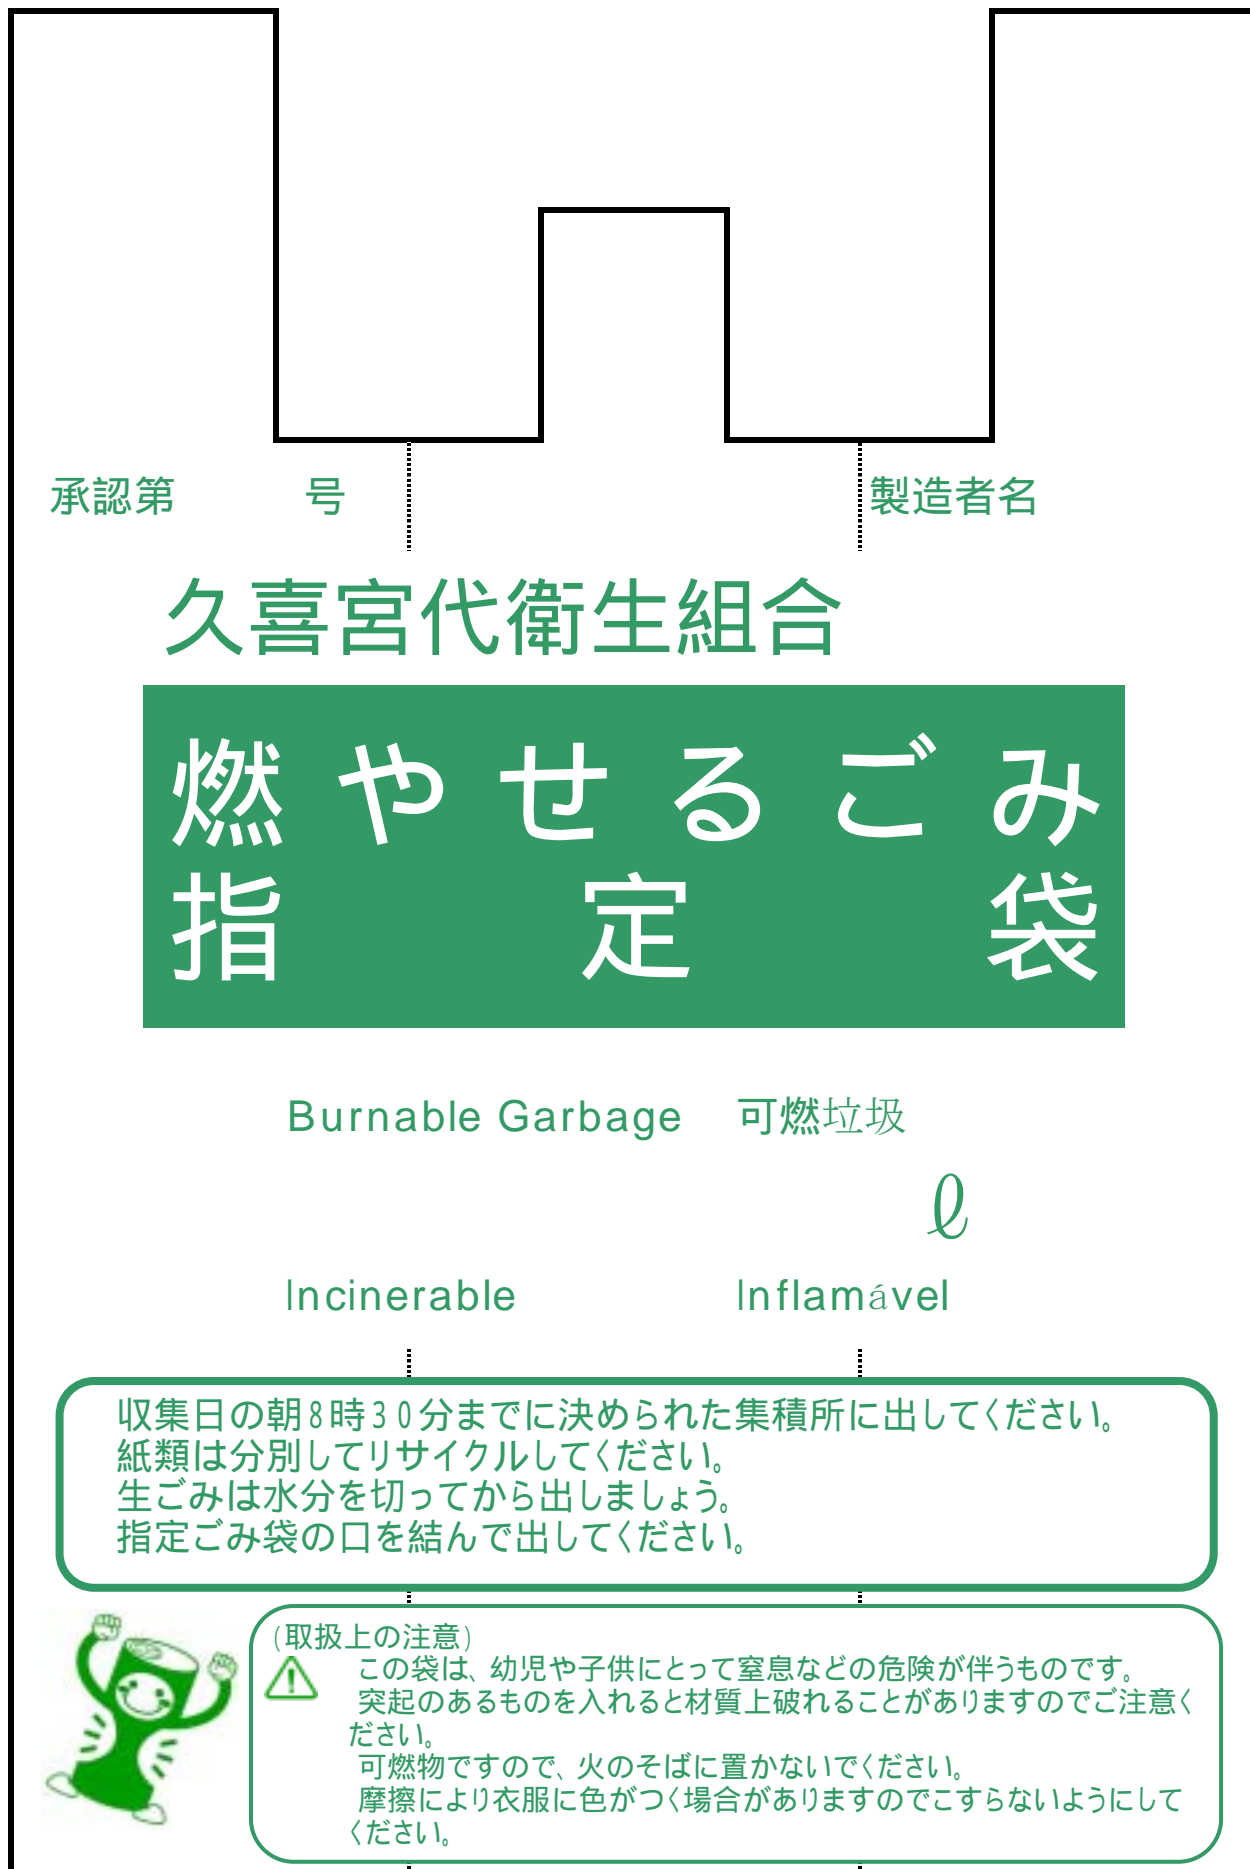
承認第　　　号

製造者名

久喜宮代衛生組合

燃やせるごみ
指定袋

Burnable Garbage　可燃垃圾

ℓ

Incinerable　Inflamável

収集日の朝８時３０分までに決められた集積所に出してください。
紙類は分別してリサイクルしてください。
生ごみは水分を切ってから出しましょう。
指定ごみ袋の口を結んで出してください。

（取扱上の注意）
この袋は、幼児や子供にとって窒息などの危険が伴うものです。
突起のあるものを入れると材質上破れることがありますのでご注意ください。
可燃物ですので、火のそばに置かないでください。
摩擦により衣服に色がつく場合がありますのでこすらないようにしてください。